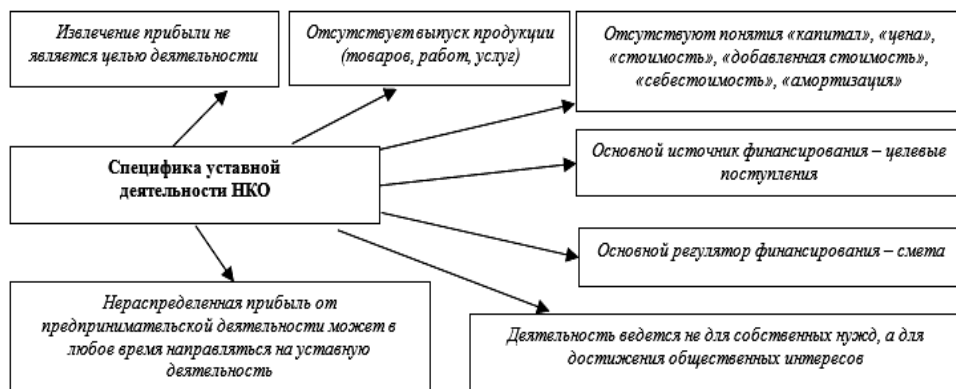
Извлечение прибыли не является целью деятельности

Отсутствует выпуск продукции (товаров, работ, услуг)

Отсутствуют понятия «капитал», «цена», «стоимость», «добавленная стоимость», «себестоимость», «амортизация»

Специфика уставной деятельности НКО

Основной источник финансирования – целевые поступления

Основной регулятор финансирования – смета

Нераспределенная прибыль от предпринимательской деятельности может в любое время направляться на уставную деятельность

Деятельность ведется не для собственных нужд, а для достижения общественных интересов